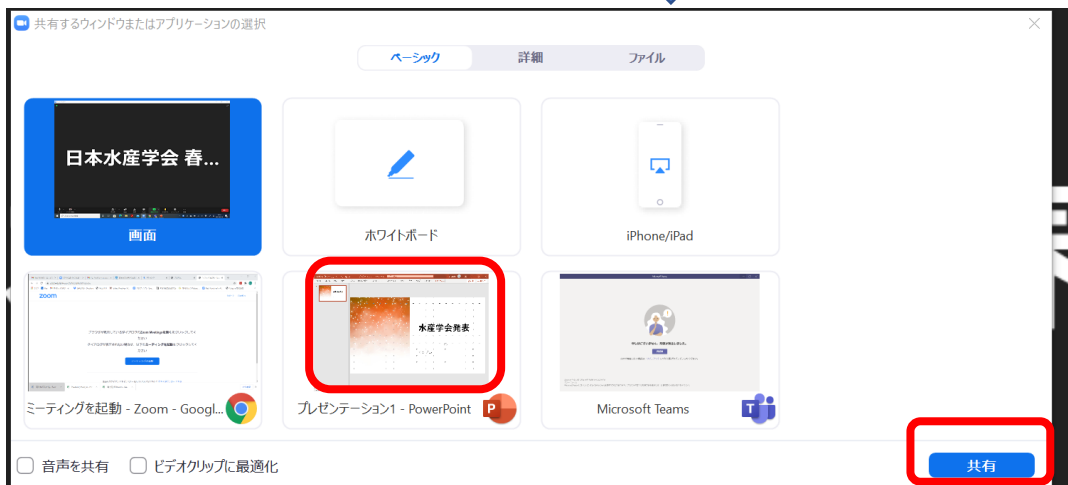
共有するウィンドウまたはアプリケーションの選択

ベーシック　詳細　ファイル

日本水産学会 春...

画面

ホワイトボード

iPhone/iPad

zoom

水産学会発表

ミーティングを起動 - Zoom - Googl...

プレゼンテーション1 - PowerPoint

Microsoft Teams

音声を共有　ビデオクリップに最適化

共有